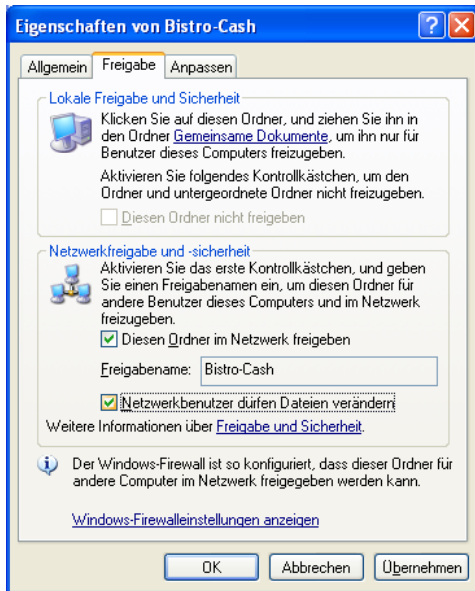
Eigenschaften von Bistro-Cash

Allgemein | Freigabe | Anpassen

Lokale Freigabe und Sicherheit

Klicken Sie auf diesen Ordner, und ziehen Sie ihn in den Ordner Gemeinsame Dokumente, um ihn nur für Benutzer dieses Computers freizugeben.

Aktivieren Sie folgendes Kontrollkästchen, um den Ordner und untergeordnete Ordner nicht freizugeben.

Diesen Ordner nicht freigeben

Netzwerkfreigabe und -sicherheit

Aktivieren Sie das erste Kontrollkästchen, und geben Sie einen Freigabenamen ein, um diesen Ordner für andere Benutzer dieses Computers und im Netzwerk freizugeben.

Diesen Ordner im Netzwerk freigeben

Freigabename: Bistro-Cash

Netzwerkbenutzer dürfen Dateien verändern

Weitere Informationen über Freigabe und Sicherheit.

Der Windows-Firewall ist so konfiguriert, dass dieser Ordner für andere Computer im Netzwerk freigegeben werden kann.

Windows-Firewalleinstellungen anzeigen

OK | Abbrechen | Übernehmen